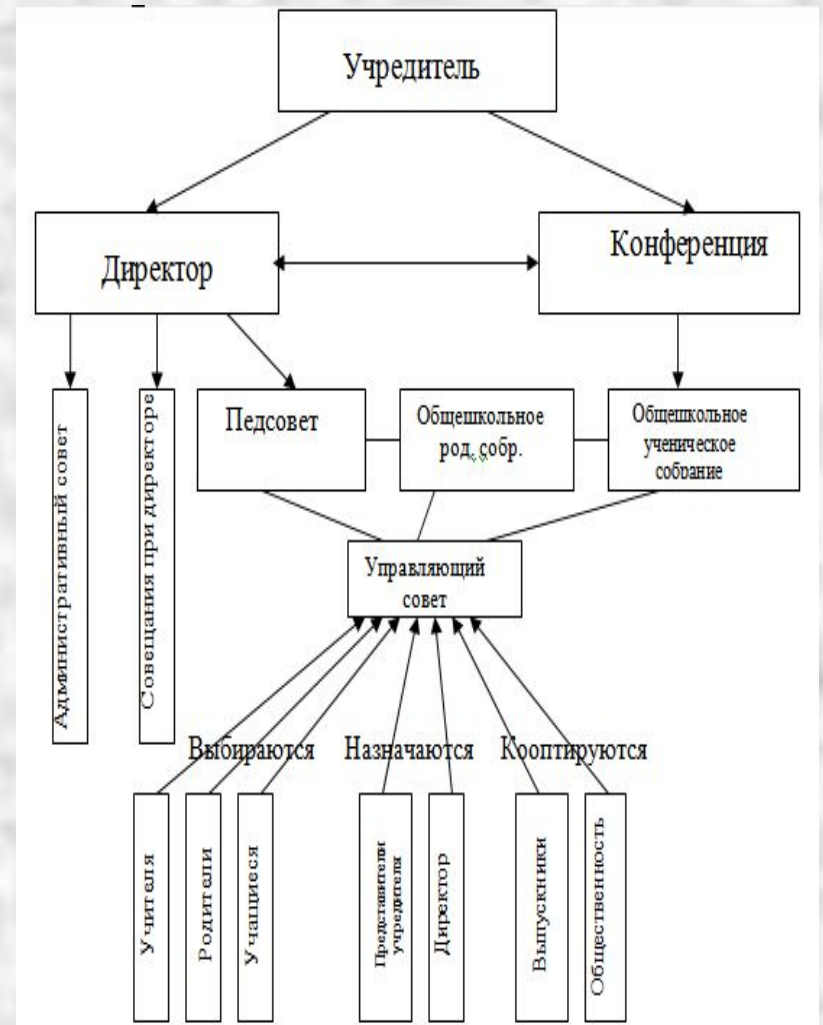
Учредитель

Директор

Конференция

Административный совет

Совещания при директоре

Педсовет

Общешкольное род. собр.

Общешкольное ученическое собрание

Управляющий совет

Выбираются

Назначаются

Кооптируются

Учителя

Родители

Учащиеся

Представители учредителя

Директор

Выпускники

Общественность